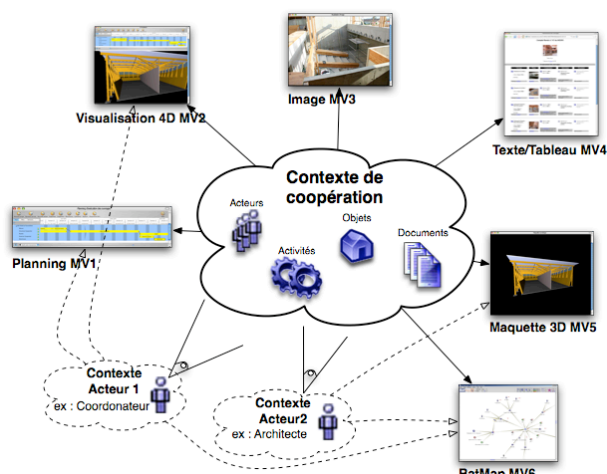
Visualisation 4D MV2

Image MV3

Texte/Tableau MV4

Contexte de coopération

Acteurs

Objets

Documents

Activités

Planning MV1

Maquette 3D MV5

Contexte Acteur 1
ex : Coordonateur

Contexte Acteur2
ex : Architecte

RelMap MV6